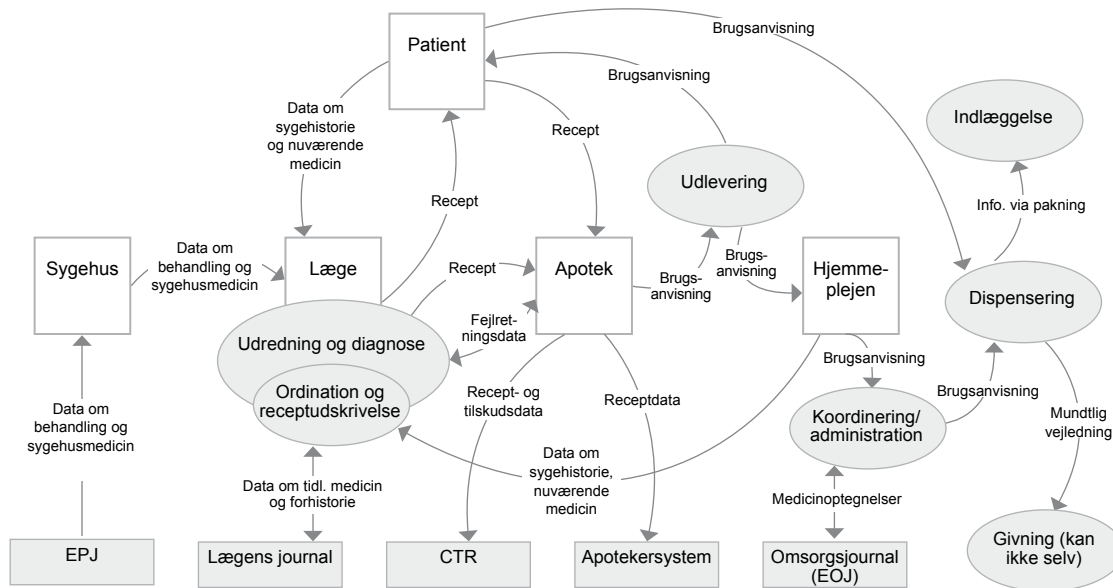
Patient

Brugsanvisning

Brugsanvisning

Data om sygehistorie og nuværende medicin

Recept

Indlæggelse

Udlevering

Recept

Info. via pakning

Sygehus

Data om behandling og sygehusmedicin

Læge

Recept

Apotek

Brugs-anvisning

Brugs-anvisning

Hjemme-plejen

Dispensering

Fejlretningsdata

Udredning og diagnose

Brugsanvisning

Ordination og receptudskrivelse

Recept- og tilskudsdata

Receptdata

Brugsanvisning

Koordinering/ administration

Mundtlig vejledning

Data om behandling og sygehusmedicin

Data om sygehistorie, nuværende medicin

Data om tidl. medicin og forhistorie

Medicinoptegnelser

Givning (kan ikke selv)

EPJ

Lægens journal

CTR

Apotekersystem

Omsorgsjournal (EOJ)